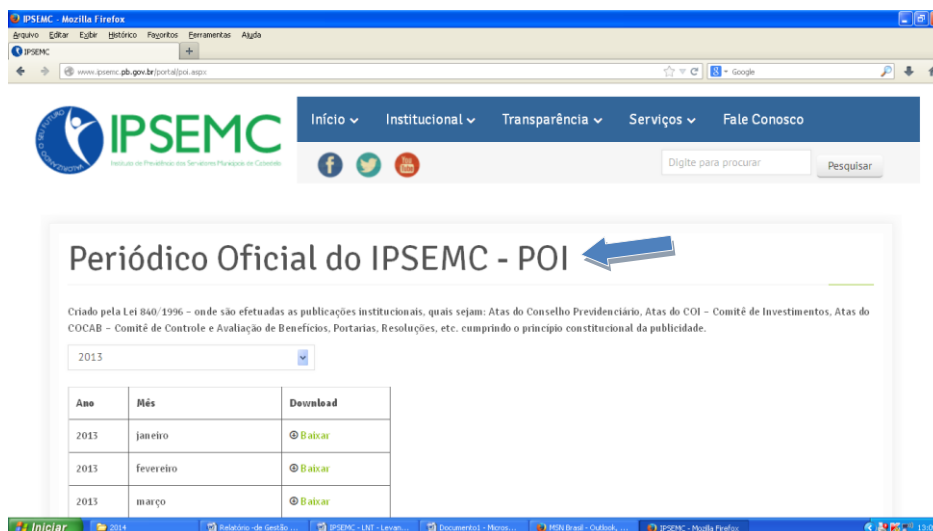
IPSEMC - Mozilla Firefox

Arquivo Editar Exibir Histórico Favoritos Ferramentas Ajuda

IPSEMC

www.ipsemc.pb.gov.br/portal/poi.aspx

Google

IPSEMC
Instituto de Previdência dos Servidores Municipais de Cabedelo

Início Institucional Transparência Serviços Fale Conosco

Digite para procurar Pesquisar

Periódico Oficial do IPSEMC - POI

Criado pela Lei 840/1996 – onde são efetuadas as publicações institucionais, quais sejam: Atas do Conselho Previdenciário, Atas do COI – Comitê de Investimentos, Atas do COCAB – Comitê de Controle e Avaliação de Benefícios, Portarias, Resoluções, etc. cumprindo o princípio constitucional da publicidade.

2013

| Ano | Mês | Download |
|---|---|---|
| 2013 | janeiro | Baixar |
| 2013 | fevereiro | Baixar |
| 2013 | março | Baixar |

Iniciar 2014 Relatório -de Gestão ... IPSEMC - LNT - Levan... Documento1 - Micros... MSN Brasil - Outlook, ... IPSEMC - Mozilla Firefox 13:0